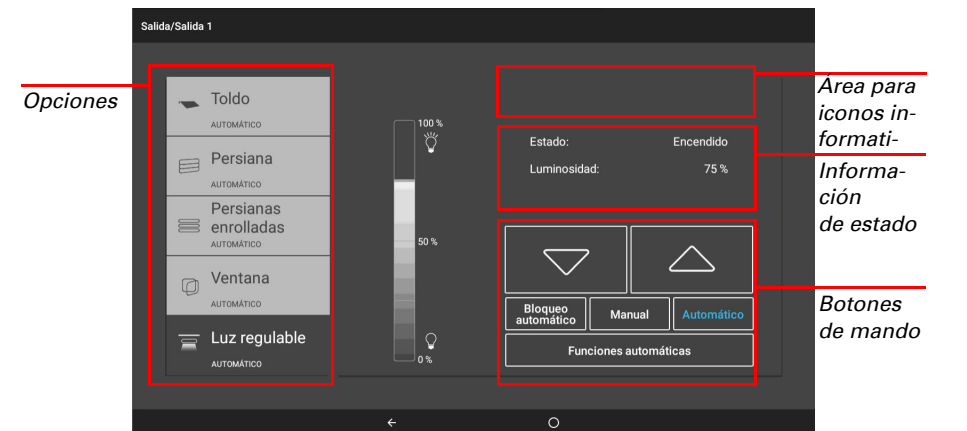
Salida/Salida 1

Opciones

Toldo
AUTOMÁTICO

Persiana
AUTOMÁTICO

Persianas enrolladas
AUTOMÁTICO

Ventana
AUTOMÁTICO

Luz regulable
AUTOMÁTICO

100 %

50 %

0 %

Área para iconos informati-

Estado: Encendido
Luminosidad: 75 %

Información de estado

Bloqueo automático
Manual
Automático
Funciones automáticas

Botones de mando